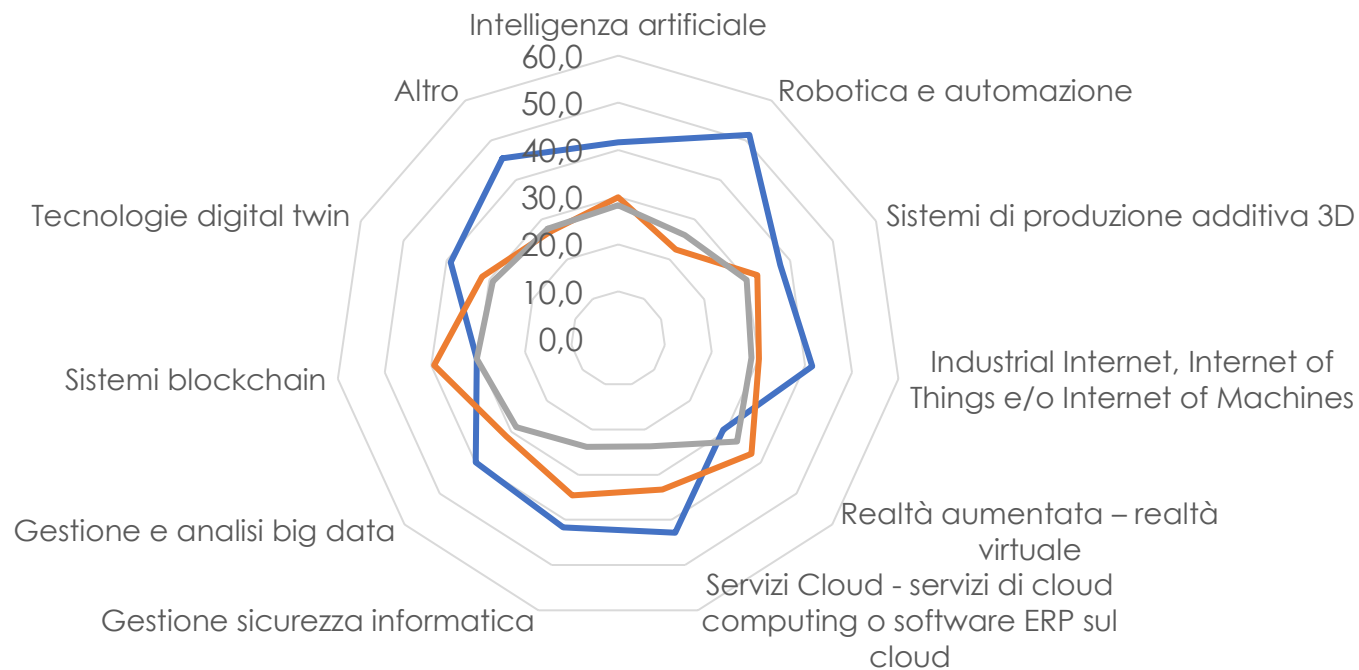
Intelligenza artificiale
60,0
50,0
40,0
30,0
20,0
10,0
0,0
Robotica e automazione
Sistemi di produzione additiva 3D
Industrial Internet, Internet of Things e/o Internet of Machines
Realtà aumentata – realtà virtuale
Servizi Cloud - servizi di cloud computing o software ERP sul cloud
Gestione sicurezza informatica
Gestione e analisi big data
Sistemi blockchain
Tecnologie digital twin
Altro